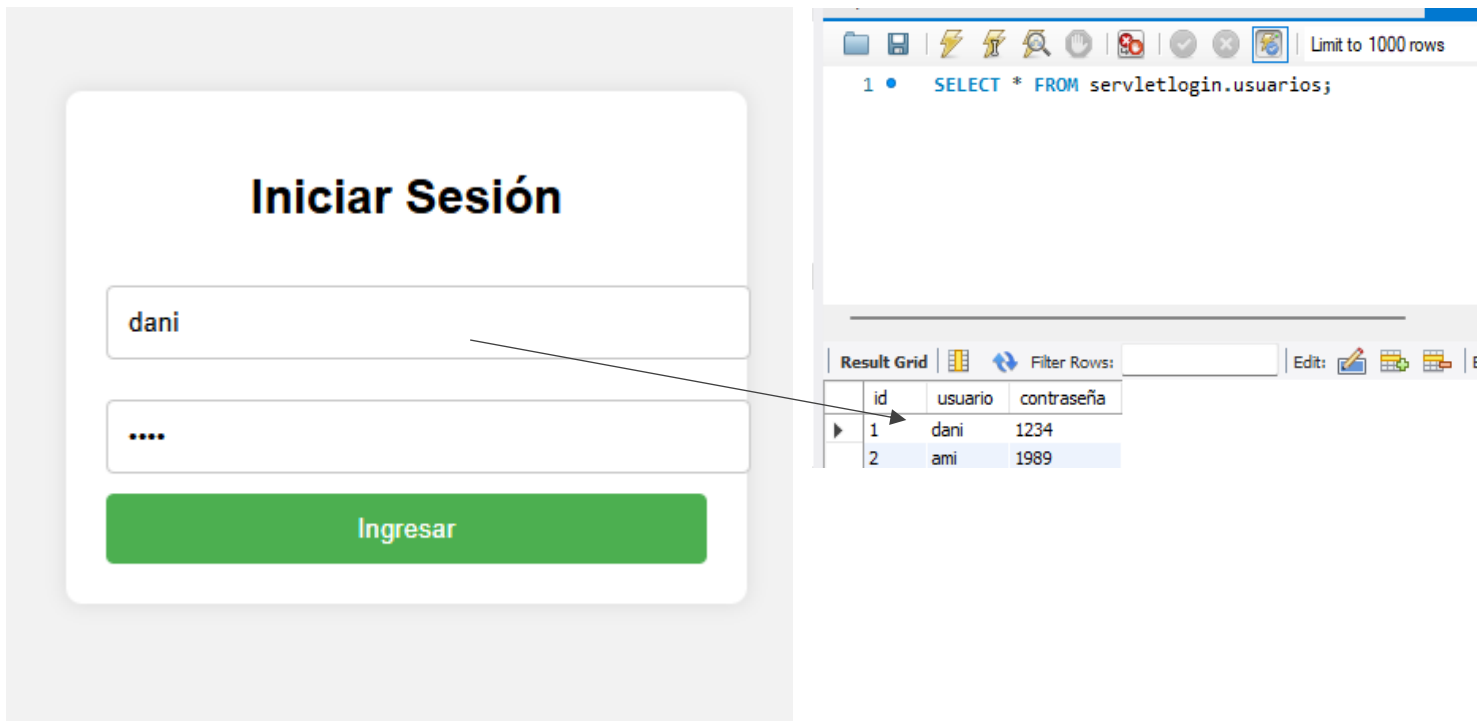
Iniciar Sesión

dani

••••

Ingresar

Limit to 1000 rows

1 SELECT * FROM servletlogin.usuarios;

Result Grid Filter Rows: Edit:

| id | usuario | contraseña |
|---|---|---|
| 1 | dani | 1234 |
| 2 | ami | 1989 |